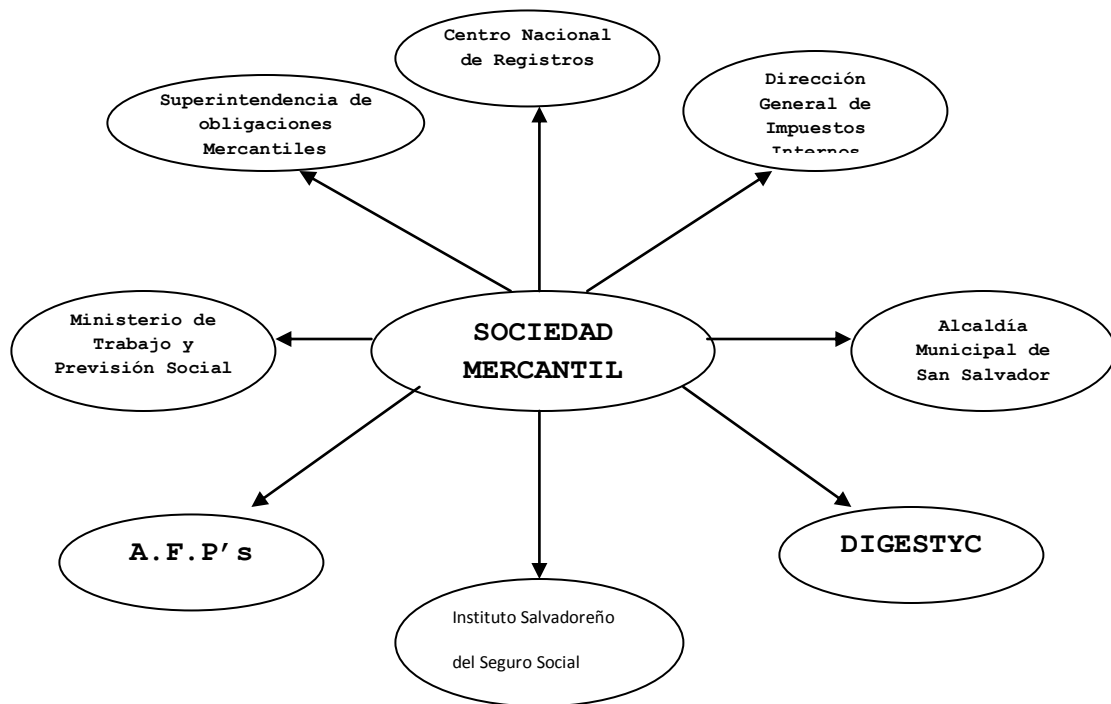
Centro Nacional de Registros

Superintendencia de obligaciones Mercantiles

Dirección General de Impuestos Internos

Ministerio de Trabajo y Previsión Social

SOCIEDAD MERCANTIL

Alcaldía Municipal de San Salvador

A.F.P's

DIGESTYC

Instituto Salvadoreño del Seguro Social